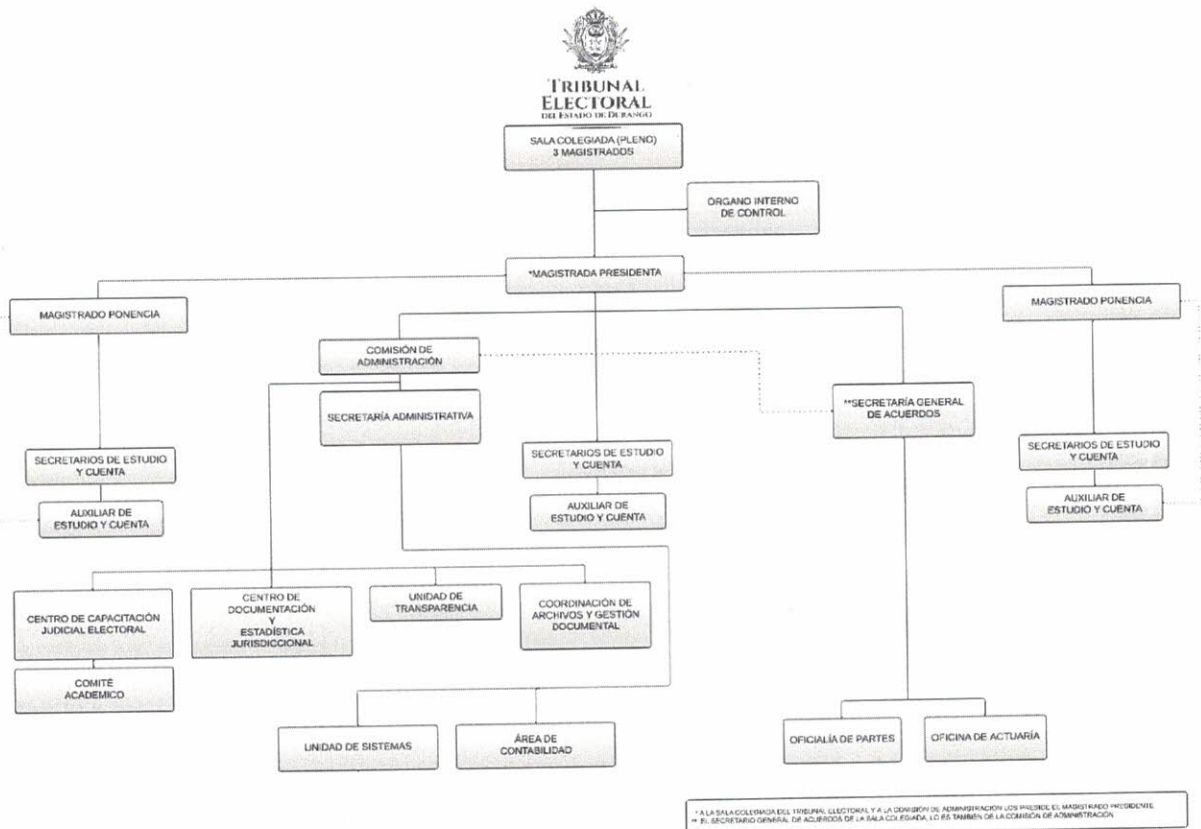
TRIBUNAL ELECTORAL
DEL ESTADO DE DURANGO

SALA COLEGIADA (PLENO)
3 MAGISTRADOS

ÓRGANO INTERNO DE CONTROL

*MAGISTRADA PRESIDENTA

MAGISTRADO PONENCIA

MAGISTRADO PONENCIA

COMISIÓN DE ADMINISTRACIÓN

SECRETARÍA ADMINISTRATIVA

**SECRETARÍA GENERAL DE ACUERDOS

SECRETARIOS DE ESTUDIO Y CUENTA

AUXILIAR DE ESTUDIO Y CUENTA

SECRETARIOS DE ESTUDIO Y CUENTA

AUXILIAR DE ESTUDIO Y CUENTA

SECRETARIOS DE ESTUDIO Y CUENTA

AUXILIAR DE ESTUDIO Y CUENTA

CENTRO DE CAPACITACIÓN JUDICIAL ELECTORAL

COMITÉ ACADEMICO

CENTRO DE DOCUMENTACIÓN Y ESTADÍSTICA JURISDICCIONAL

UNIDAD DE TRANSPARENCIA

COORDINACIÓN DE ARCHIVOS Y GESTIÓN DOCUMENTAL

UNIDAD DE SISTEMAS

ÁREA DE CONTABILIDAD

OFICIALÍA DE PARTES

OFICINA DE ACTUARÍA

* A LA SALA COLEGIADA DEL TRIBUNAL ELECTORAL Y A LA COMISIÓN DE ADMINISTRACIÓN LOS PRESIDE EL MAGISTRADO PRESIDENTE
** EL SECRETARIO GENERAL DE ACUERDOS DE LA SALA COLEGIADA, LO ES TAMBIÉN DE LA COMISIÓN DE ADMINISTRACIÓN